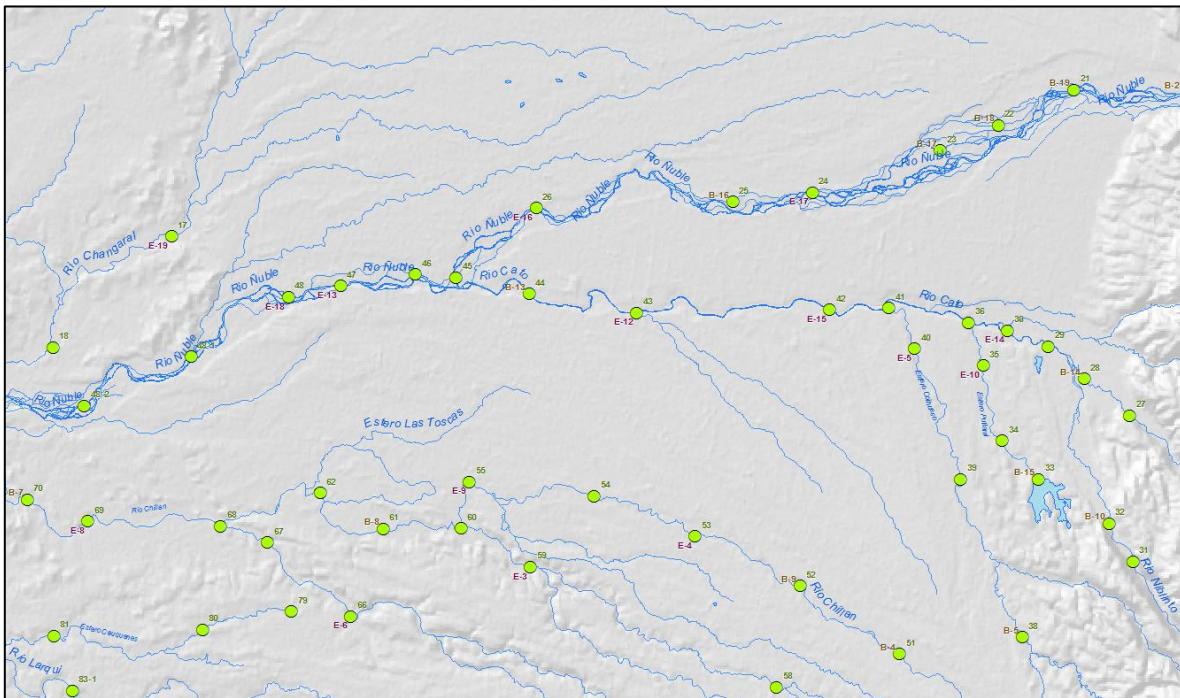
B-19 21 Rio Ñuble B-2
B-18 22
B-17 23 Rio Ñuble
Rio Ñuble
B-16 25 24 E-17
26 E-16 Rio Ñuble
Rio Ñuble
17 E-19
Rio Changaral
Rio Ñuble 48 47 46 45 Rio Cato
E-18 E-13 B-13 44
43 E-12
42 E-15 41 Rio Cato
40 E-5 36 E-14 30 29
35 E-10 B-11 28
18
Rio Ñuble 48-3
Rio Ñuble 48-2
Estero Las Toscas
27
34
39 B-15 33
B-7 70 69 E-8 Rio Chillan 68 67
62 B-8 61
E-9 55 60
54
53 E-4
59 E-3
B-9 52 Rio Chillan
B-10 32
31 Rio Niblinto
81 Estero Caququenes 80 79 66 E-6
B-4 51
B-5 38
Rio Larqui
83-1
58